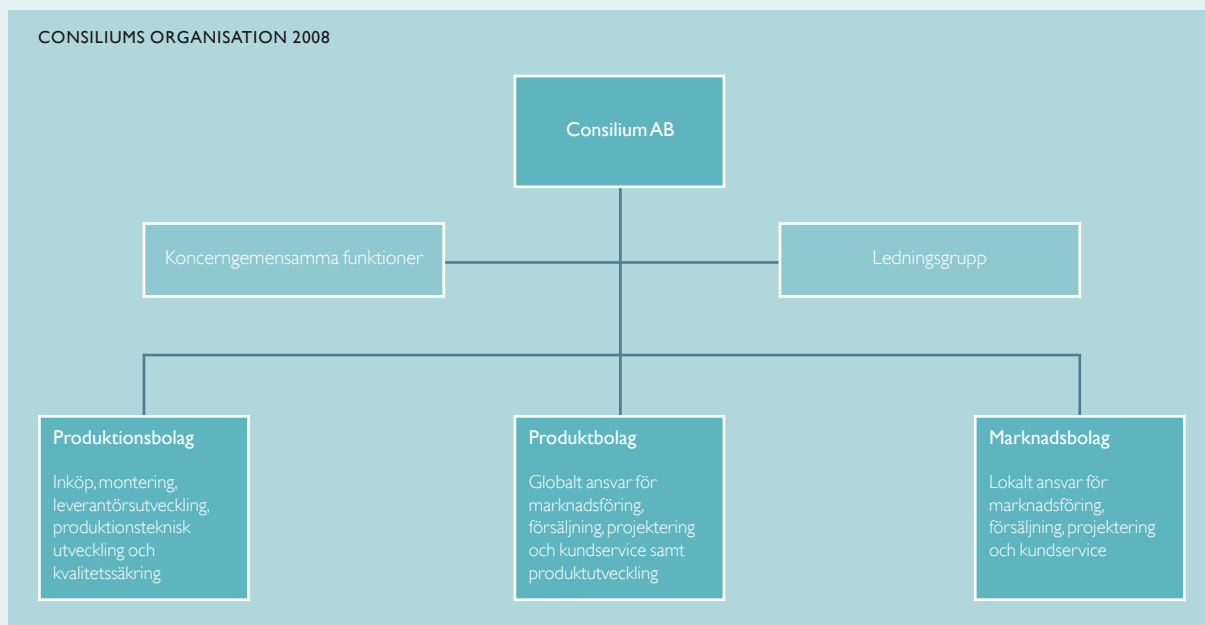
CONSILIUMS ORGANISATION 2008

Consilium AB

Koncerngemensamma funktioner

Ledningsgrupp

Produktionsbolag

Inköp, montering, leverantörsutveckling, produktionsteknisk utveckling och kvalitetssäkring

Produktbolag

Globalt ansvar för marknadsföring, försäljning, projektering och kundservice samt produktutveckling

Marknadsbolag

Lokalt ansvar för marknadsföring, försäljning, projektering och kundservice